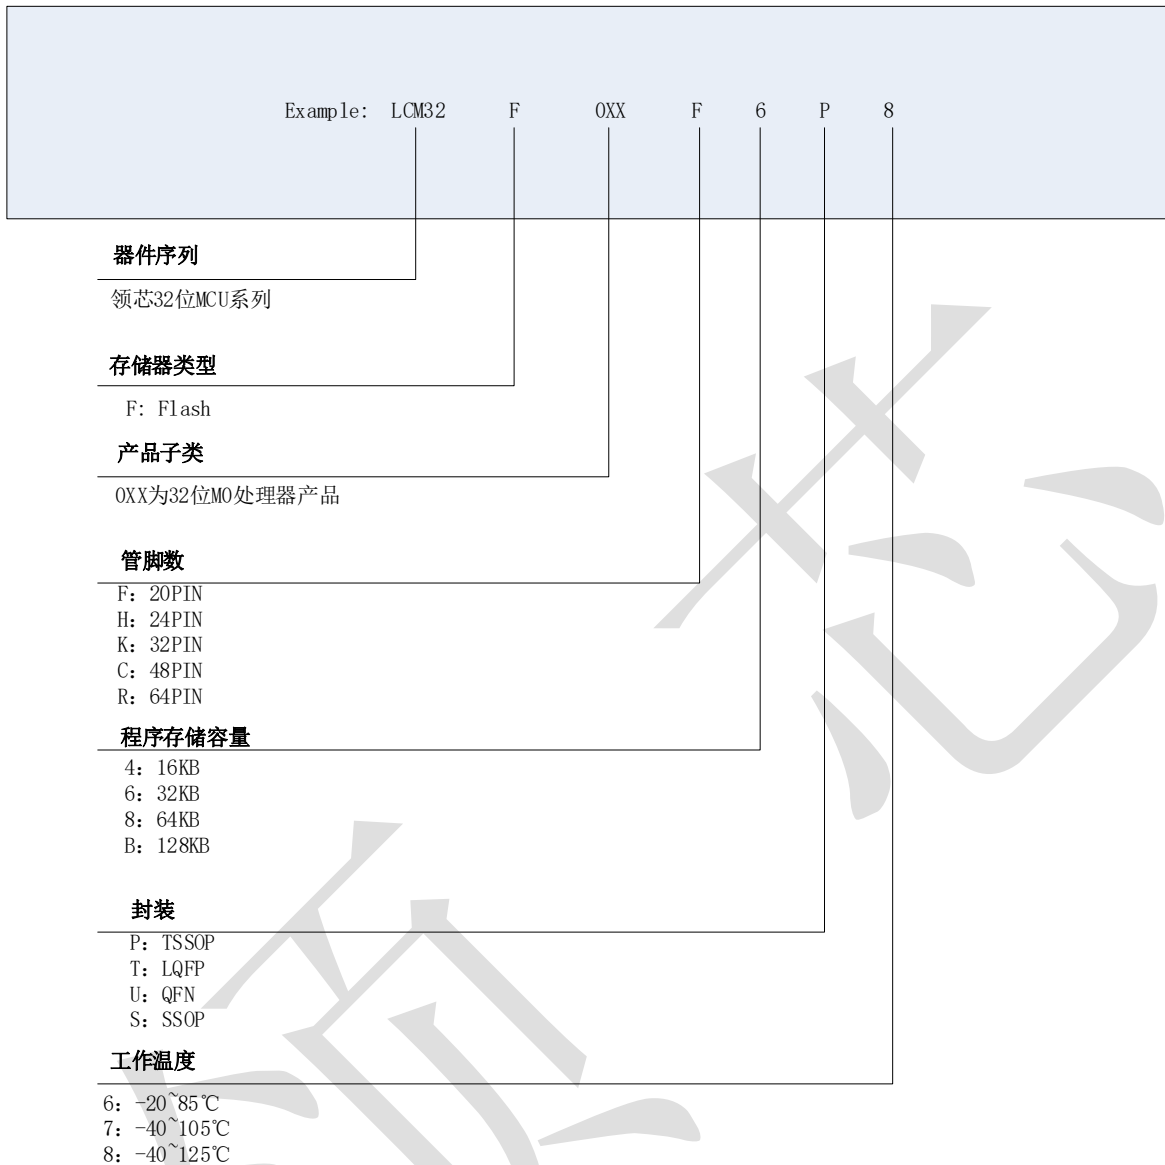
Example: LCM32 F 0XX F 6 P 8

器件序列

领芯32位MCU系列

存储器类型

F: Flash

产品子类

0XX为32位M0处理器产品

管脚数

F：20PIN
H：24PIN
K：32PIN
C：48PIN
R：64PIN

程序存储容量

4：16KB
6：32KB
8：64KB
B：128KB

封装

P：TSSOP
T：LQFP
U：QFN
S：SSOP

工作温度

6：-20~85℃
7：-40~105℃
8：-40~125℃